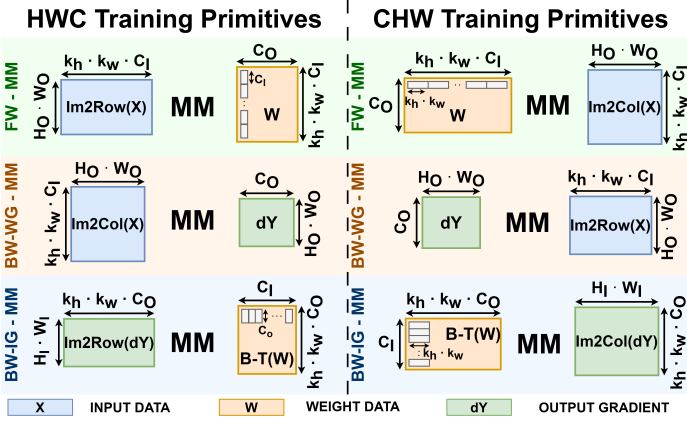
HWC Training Primitives

FW - MM

$k_h \cdot k_w \cdot C_I$

$H_O \cdot W_O$

Im2Row(X)

MM

$C_O$

$C_I$

W

$k_h \cdot k_w \cdot C_I$

BW-WG - MM

$H_O \cdot W_O$

$k_h \cdot k_w \cdot C_I$

Im2Col(X)

MM

$C_O$

dY

$H_O \cdot W_O$

BW-IG - MM

$k_h \cdot k_w \cdot C_O$

$H_I \cdot W_I$

Im2Row(dY)

MM

$C_I$

$C_o$

B-T(W)

$k_h \cdot k_w \cdot C_O$

CHW Training Primitives

FW - MM

$k_h \cdot k_w \cdot C_I$

$C_O$

$k_h \cdot k_w$

W

MM

$H_O \cdot W_O$

Im2Col(X)

$k_h \cdot k_w \cdot C_I$

BW-WG - MM

$H_O \cdot W_O$

$C_O$

dY

MM

$k_h \cdot k_w \cdot C_I$

Im2Row(X)

$H_O \cdot W_O$

BW-IG - MM

$k_h \cdot k_w \cdot C_O$

$C_I$

B-T(W)

$k_h \cdot k_w$

MM

$H_I \cdot W_I$

Im2Col(dY)

$k_h \cdot k_w \cdot C_O$

X INPUT DATA

W WEIGHT DATA

dY OUTPUT GRADIENT